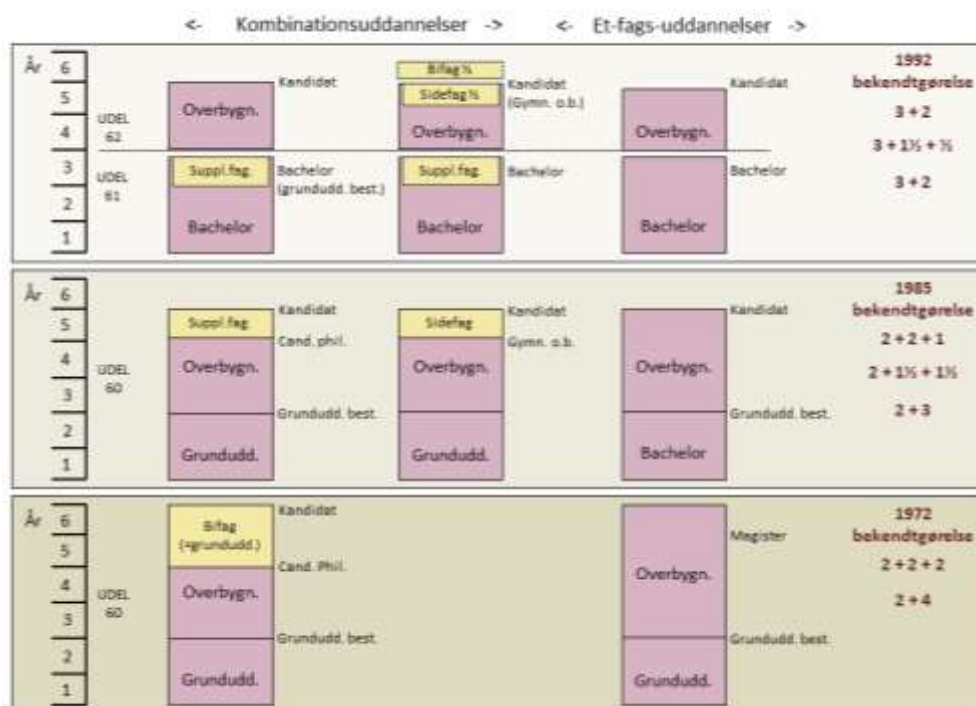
<- Kombinationsuddannelser -> <- Et-fags-uddannelser ->

År 6 5 4 3 2 1

UDEL 62

UDEL 61

Overbygn.

Kandidat

Suppl.fag

Bachelor (grundudd. best.)

Bachelor

Bifag ½

Sidefag ½

Kandidat (Gymn. o.b.)

Overbygn.

Suppl.fag

Bachelor

Bachelor

Overbygn.

Kandidat

Bachelor

Bachelor

1992 bekendtgørelse

3 + 2

3 + 1½ + ½

3 + 2

År 6 5 4 3 2 1

UDEL 60

Suppl.fag

Kandidat

Cand. phil.

Overbygn.

Grundudd. best.

Grundudd.

Sidefag

Kandidat

Gymn. o.b.

Overbygn.

Grundudd.

Kandidat

Overbygn.

Grundudd. best.

Bachelor

1985 bekendtgørelse

2 + 2 + 1

2 + 1½ + 1½

2 + 3

År 6 5 4 3 2 1

UDEL 60

Bifag (=grundudd.)

Kandidat

Cand. Phil.

Overbygn.

Grundudd. best.

Grundudd.

Magister

Overbygn.

Grundudd. best.

Grundudd.

1972 bekendtgørelse

2 + 2 + 2

2 + 4